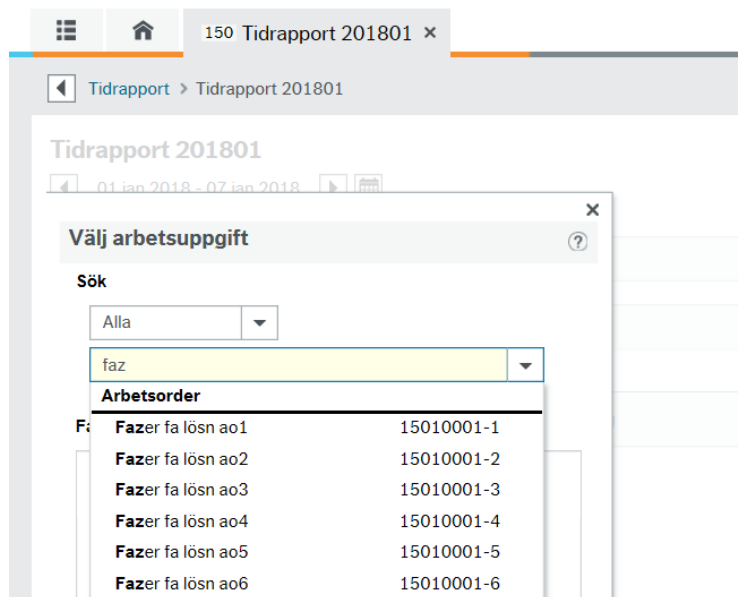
150 Tidrapport 201801 ×

Tidrapport > Tidrapport 201801

Tidrapport 201801

01 jan 2018 - 07 jan 2018

×

Välj arbetsuppgift

?

Sök

Alla

faz

Arbetsorder

Fa

| | |
|---|---|
| Fazer fa lösn ao1 | 15010001-1 |
| Fazer fa lösn ao2 | 15010001-2 |
| Fazer fa lösn ao3 | 15010001-3 |
| Fazer fa lösn ao4 | 15010001-4 |
| Fazer fa lösn ao5 | 15010001-5 |
| Fazer fa lösn ao6 | 15010001-6 |